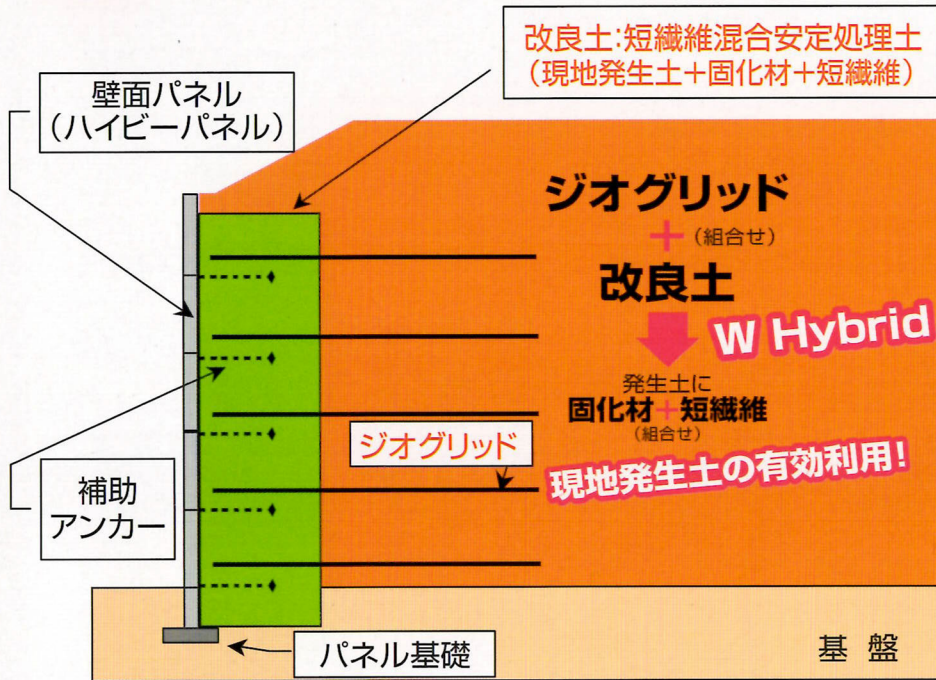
改良土:短繊維混合安定処理土
(現地発生土+固化材+短繊維)

壁面パネル
(ハイビーパネル)

ジオグリッド
+(組合せ)
改良土

W Hybrid

発生土に
固化材+短繊維
(組合せ)

ジオグリッド

現地発生土の有効利用!

補助
アンカー

パネル基礎

基 盤